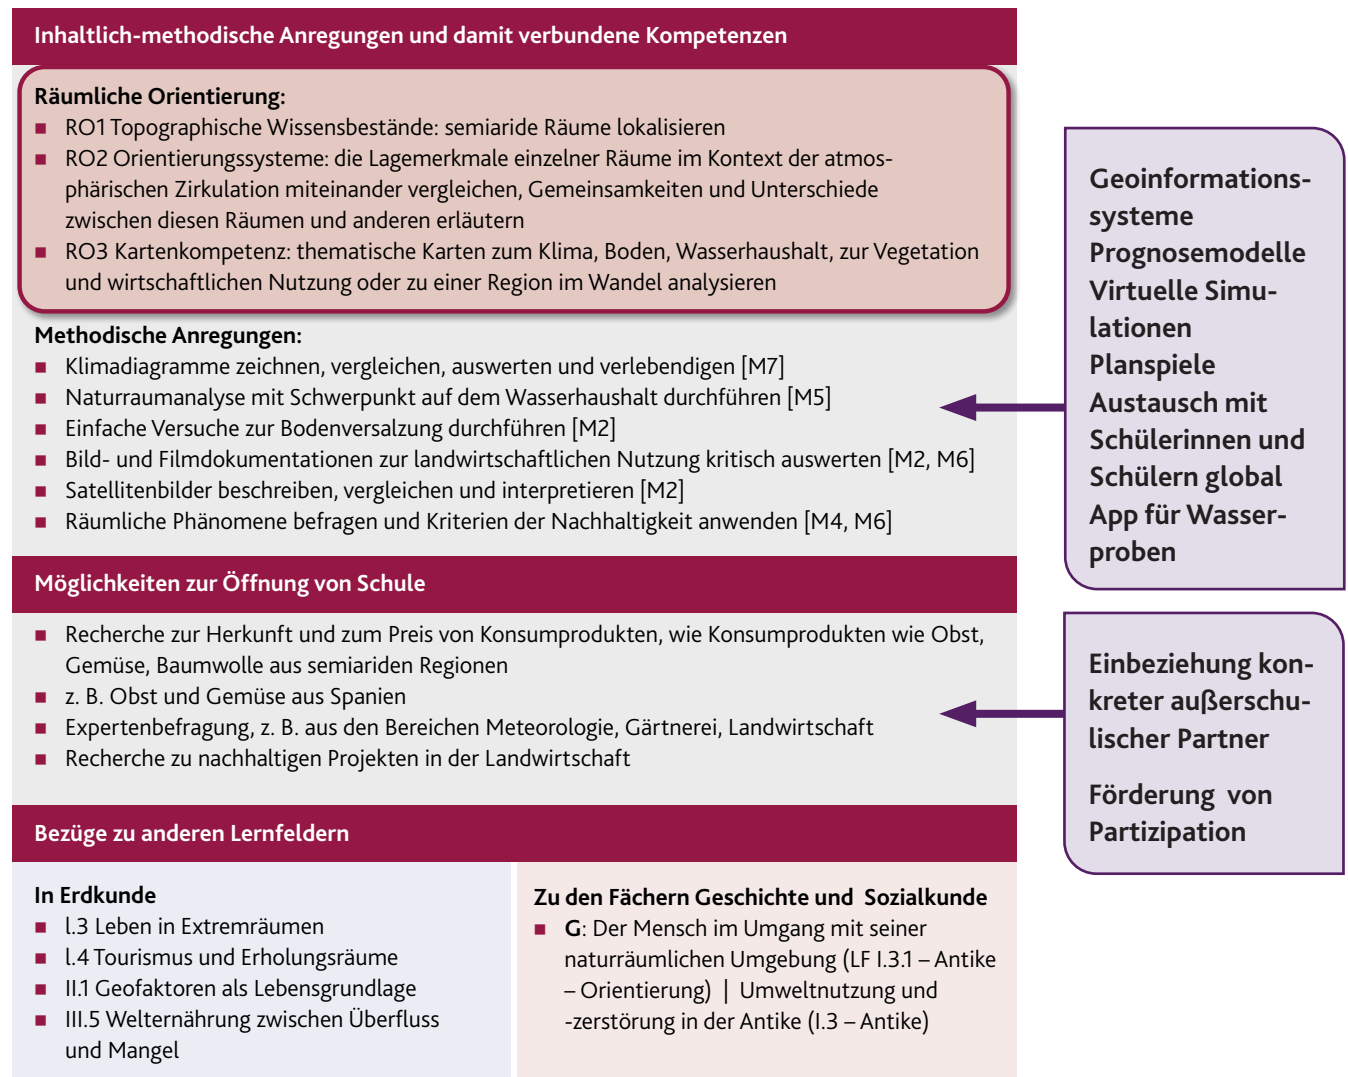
Inhaltlich-methodische Anregungen und damit verbundene Kompetenzen

Räumliche Orientierung:
- RO1 Topographische Wissensbestände: semiaride Räume lokalisieren
- RO2 Orientierungssysteme: die Lagemerkmale einzelner Räume im Kontext der atmosphärischen Zirkulation miteinander vergleichen, Gemeinsamkeiten und Unterschiede zwischen diesen Räumen und anderen erläutern
- RO3 Kartenkompetenz: thematische Karten zum Klima, Boden, Wasserhaushalt, zur Vegetation und wirtschaftlichen Nutzung oder zu einer Region im Wandel analysieren

Methodische Anregungen:
- Klimadiagramme zeichnen, vergleichen, auswerten und verlebendigen [M7]
- Naturraumanalyse mit Schwerpunkt auf dem Wasserhaushalt durchführen [M5]
- Einfache Versuche zur Bodenversalzung durchführen [M2]
- Bild- und Filmdokumentationen zur landwirtschaftlichen Nutzung kritisch auswerten [M2, M6]
- Satellitenbilder beschreiben, vergleichen und interpretieren [M2]
- Räumliche Phänomene befragen und Kriterien der Nachhaltigkeit anwenden [M4, M6]

Geoinformationssysteme
Prognosemodelle
Virtuelle Simulationen
Planspiele
Austausch mit Schülerinnen und Schülern global
App für Wasserproben

Möglichkeiten zur Öffnung von Schule
- Recherche zur Herkunft und zum Preis von Konsumprodukten, wie Konsumprodukten wie Obst, Gemüse, Baumwolle aus semiariden Regionen
- z. B. Obst und Gemüse aus Spanien
- Expertenbefragung, z. B. aus den Bereichen Meteorologie, Gärtnerei, Landwirtschaft
- Recherche zu nachhaltigen Projekten in der Landwirtschaft

Einbeziehung konkreter außerschulischer Partner

Förderung von Partizipation

Bezüge zu anderen Lernfeldern

In Erdkunde
- I.3 Leben in Extremräumen
- I.4 Tourismus und Erholungsräume
- II.1 Geofaktoren als Lebensgrundlage
- III.5 Welternährung zwischen Überfluss und Mangel

Zu den Fächern Geschichte und Sozialkunde
- G: Der Mensch im Umgang mit seiner naturräumlichen Umgebung (LF I.3.1 – Antike – Orientierung) | Umweltnutzung und -zerstörung in der Antike (I.3 – Antike)